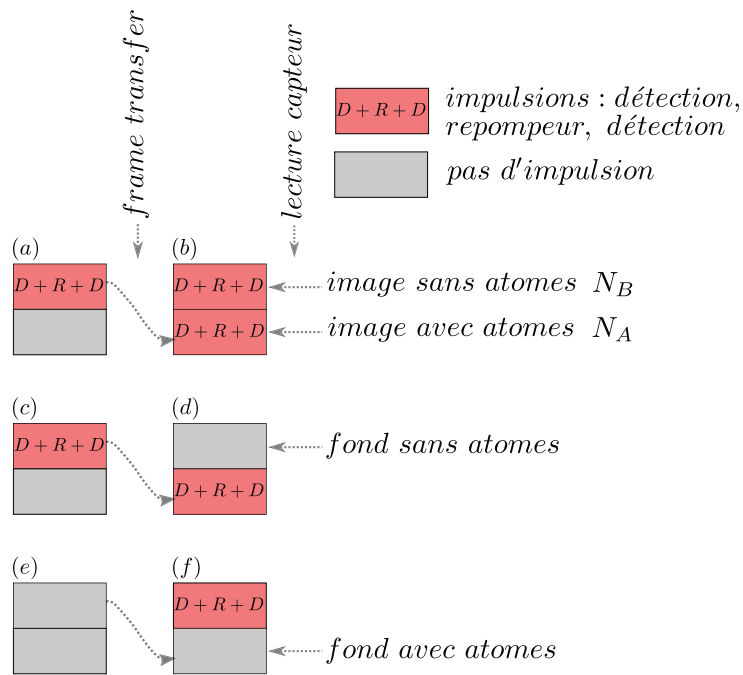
$frame\ transfer$

$lecture\ capteur$

$D+R+D$ $impulsions : détection, repompeur, détection$

$pas\ d'impulsion$

$(a)$
$D+R+D$

$(b)$
$D+R+D$ $image\ sans\ atomes\ N_B$
$D+R+D$ $image\ avec\ atomes\ N_A$

$(c)$
$D+R+D$

$(d)$
$fond\ sans\ atomes$
$D+R+D$

$(e)$

$(f)$
$D+R+D$
$fond\ avec\ atomes$